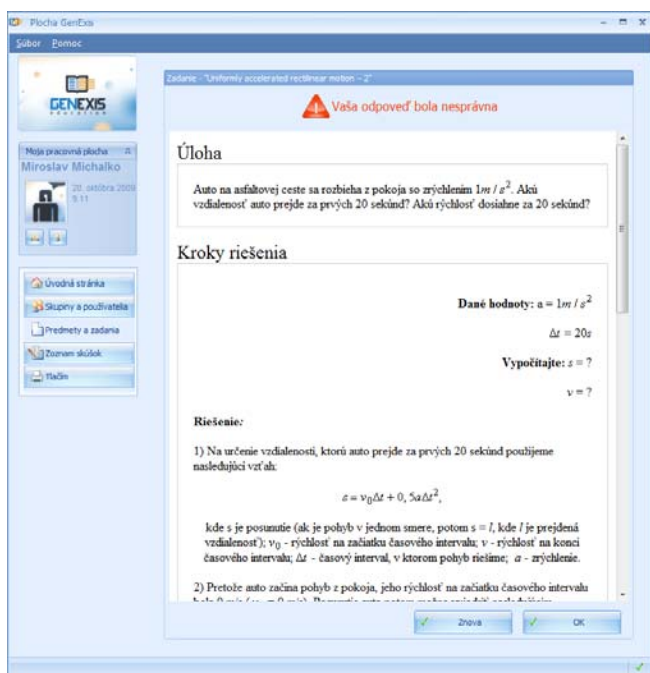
Plocha GenExis

Súbor Pomoc

GENEXIS

Moja pracovná plocha

Miroslav Michalko

20. októbra 2009 9:11

Úvodná stránka

Skupiny a používatelia

Predmety a zadania

Zoznam skúšok

Tlačiť

Zadanie - "Uniformly accelerated rectilinear motion - 2"

Vaša odpoveď bola nesprávna

Úloha

Auto na asfaltovej ceste sa rozbieha z pokoja so zrýchlením $1m/s^2$. Akú vzdialenosť auto prejde za prvých 20 sekúnd? Akú rýchlosť dosiahne za 20 sekúnd?

Kroky riešenia

Dané hodnoty: $a = 1m/s^2$

$\Delta t = 20s$

Vypočítajte: $s = ?$

$v = ?$

Riešenie:

1) Na určenie vzdialenosti, ktorú auto prejde za prvých 20 sekúnd použijeme nasledujúci vzťah:

$s = v_0\Delta t + 0,5a\Delta t^2,$

kde s je posunutie (ak je pohyb v jednom smere, potom s = $l$, kde $l$ je prejdená vzdialenosť); $v_0$ - rýchlosť na začiatku časového intervalu; $v$ - rýchlosť na konci časového intervalu; $\Delta t$ - časový interval, v ktorom pohyb riešime; $a$ - zrýchlenie.

2) Pretože auto začína pohyb z pokoja, jeho rýchlosť na začiatku časového intervalu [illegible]

Znova

OK